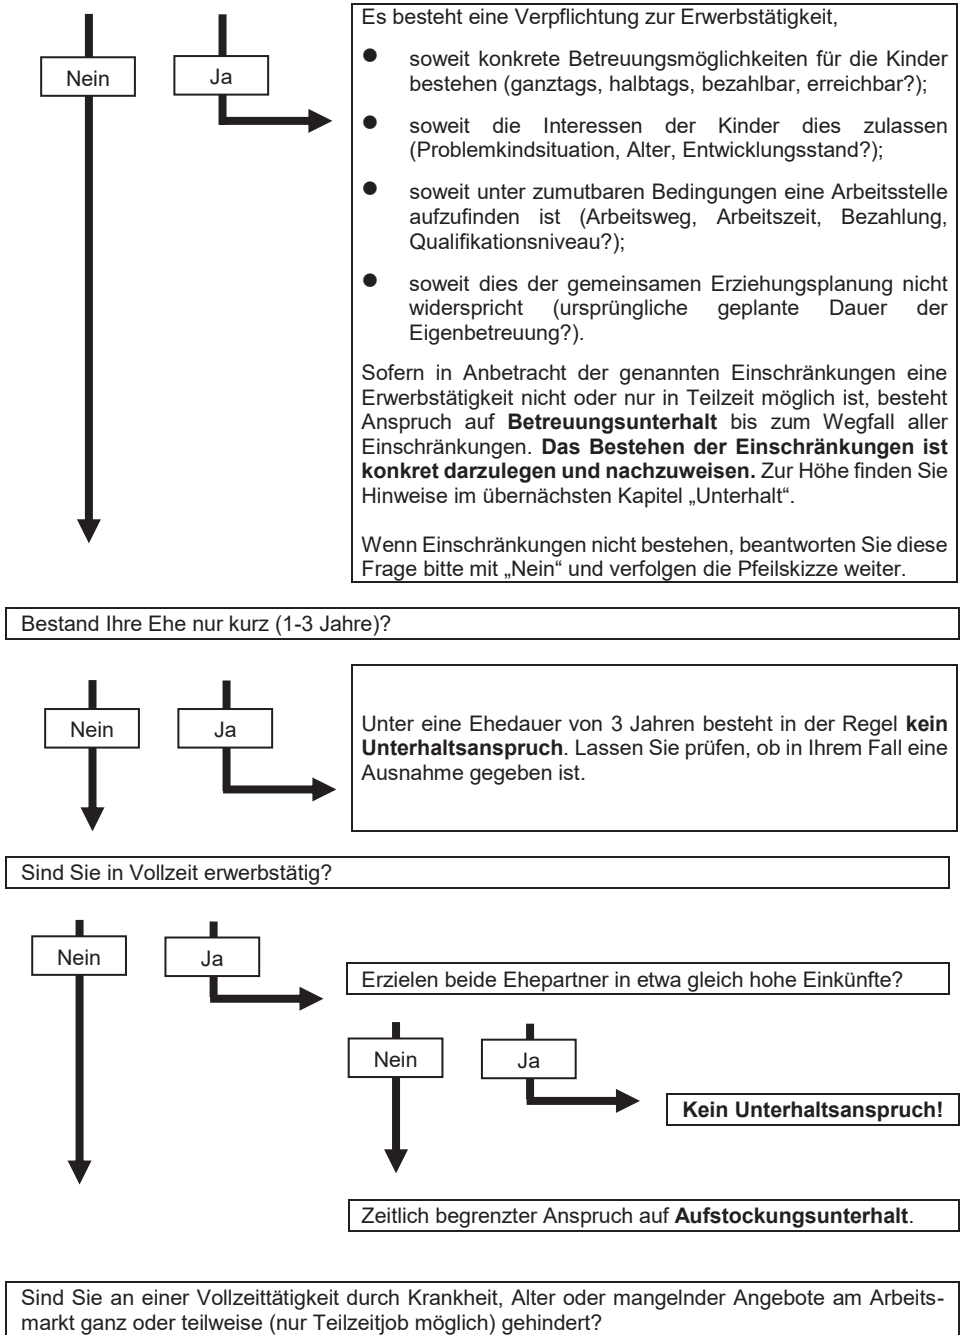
Nein

Ja

Es besteht eine Verpflichtung zur Erwerbstätigkeit,

- soweit konkrete Betreuungsmöglichkeiten für die Kinder bestehen (ganztags, halbtags, bezahlbar, erreichbar?);
- soweit die Interessen der Kinder dies zulassen (Problemkindsituation, Alter, Entwicklungsstand?);
- soweit unter zumutbaren Bedingungen eine Arbeitsstelle aufzufinden ist (Arbeitsweg, Arbeitszeit, Bezahlung, Qualifikationsniveau?);
- soweit dies der gemeinsamen Erziehungsplanung nicht widerspricht (ursprüngliche geplante Dauer der Eigenbetreuung?).

Sofern in Anbetracht der genannten Einschränkungen eine Erwerbstätigkeit nicht oder nur in Teilzeit möglich ist, besteht Anspruch auf **Betreuungsunterhalt** bis zum Wegfall aller Einschränkungen. **Das Bestehen der Einschränkungen ist konkret darzulegen und nachzuweisen.** Zur Höhe finden Sie Hinweise im übernächsten Kapitel „Unterhalt".

Wenn Einschränkungen nicht bestehen, beantworten Sie diese Frage bitte mit „Nein" und verfolgen die Pfeilskizze weiter.

Bestand Ihre Ehe nur kurz (1-3 Jahre)?

Nein

Ja

Unter eine Ehedauer von 3 Jahren besteht in der Regel **kein Unterhaltsanspruch**. Lassen Sie prüfen, ob in Ihrem Fall eine Ausnahme gegeben ist.

Sind Sie in Vollzeit erwerbstätig?

Nein

Ja

Erzielen beide Ehepartner in etwa gleich hohe Einkünfte?

Nein

Ja

**Kein Unterhaltsanspruch!**

Zeitlich begrenzter Anspruch auf **Aufstockungsunterhalt**.

Sind Sie an einer Vollzeittätigkeit durch Krankheit, Alter oder mangelnder Angebote am Arbeitsmarkt ganz oder teilweise (nur Teilzeitjob möglich) gehindert?